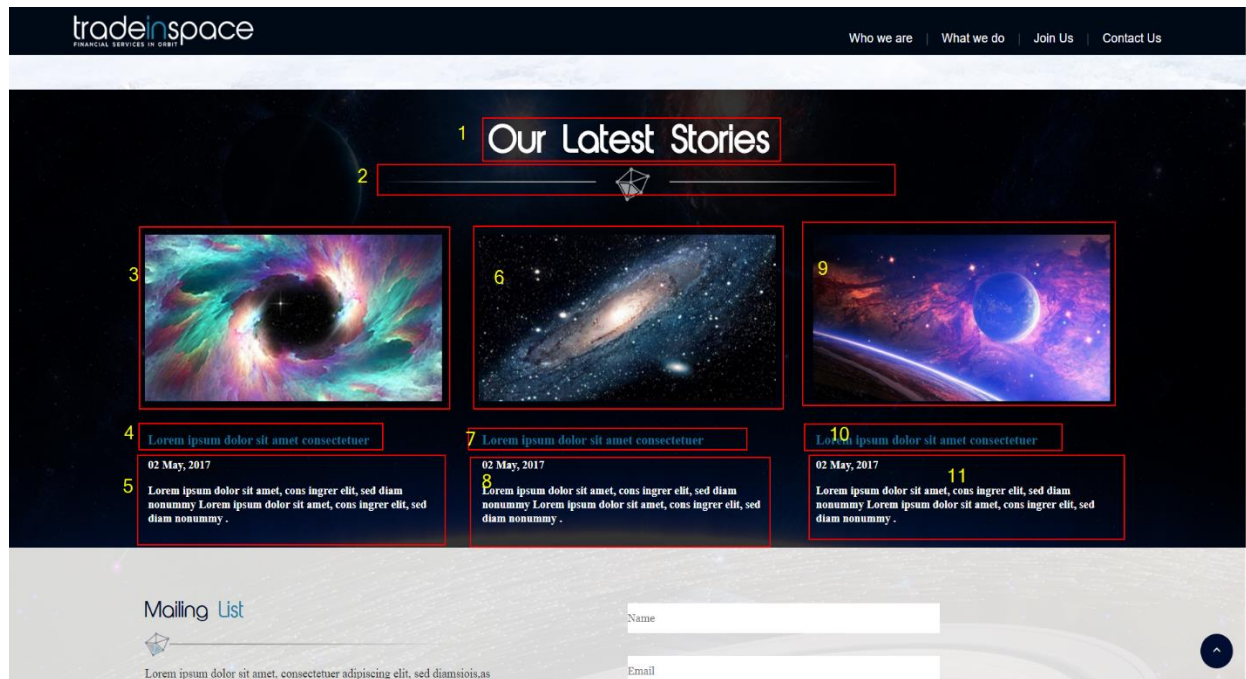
tradeinspace
FINANCIAL SERVICES IN ORBIT

Who we are | What we do | Join Us | Contact Us

1 Our Latest Stories

2

3

6

9

4 Lorem ipsum dolor sit amet consectetuer

5 02 May, 2017

Lorem ipsum dolor sit amet, cons ingrer elit, sed diam nonummy Lorem ipsum dolor sit amet, cons ingrer elit, sed diam nonummy .

7 Lorem ipsum dolor sit amet consectetuer

02 May, 2017

8 Lorem ipsum dolor sit amet, cons ingrer elit, sed diam nonummy Lorem ipsum dolor sit amet, cons ingrer elit, sed diam nonummy .

10 Lorem ipsum dolor sit amet consectetuer

02 May, 2017

11

Lorem ipsum dolor sit amet, cons ingrer elit, sed diam nonummy Lorem ipsum dolor sit amet, cons ingrer elit, sed diam nonummy .

Mailing List

Lorem ipsum dolor sit amet, consectetuer adipiscing elit, sed diamsiois,as

Name

Email